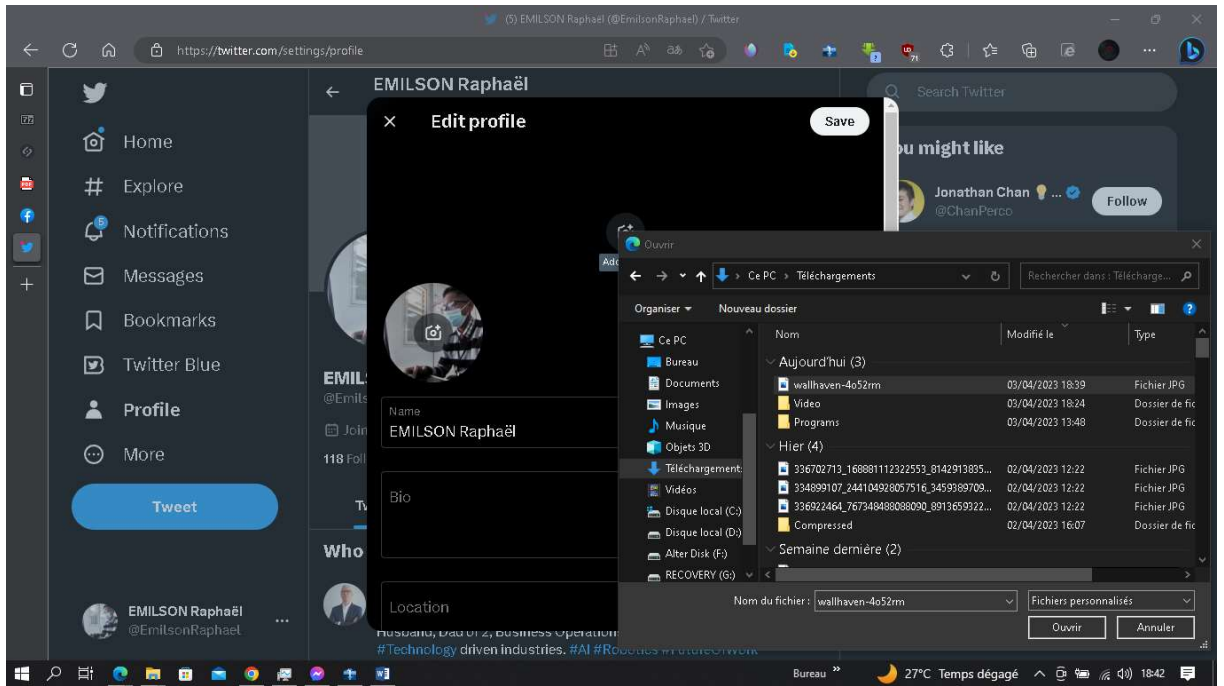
(5) EMILSON Raphaël (@EmilsonRaphael) / Twitter

https://twitter.com/settings/profile

Home
Explore
5
Notifications
Messages
Bookmarks
Twitter Blue
Profile
More
Tweet

EMILSON Raphaël
@EmilsonRaphael

EMILSON Raphaël

EMIL
@Emils
Join
118 Fol
Tw
Who

Husband, Dad of 2, Business Operation
#Technology driven industries. #AI #Robotics #FutureOfWork

Edit profile
Save
Add
Name
EMILSON Raphaël
Bio
Location

Search Twitter
ou might like
Jonathan Chan
@ChanPerco
Follow

Ouvrir
Ce PC › Téléchargements
Rechercher dans : Télécharge...
Organiser ▾
Nouveau dossier
Ce PC
Bureau
Documents
Images
Musique
Objets 3D
Téléchargements
Vidéos
Disque local (C:)
Disque local (D:)
Alter Disk (F:)
RECOVERY (G:)

| Nom | Modifié le | Type |
|---|---|---|
| Aujourd'hui (3) | | |
| wallhaven-4o52rm | 03/04/2023 18:39 | Fichier JPG |
| Video | 03/04/2023 18:24 | Dossier de fic |
| Programs | 03/04/2023 13:48 | Dossier de fic |
| Hier (4) | | |
| 336702713_168881112322553_8142913835... | 02/04/2023 12:22 | Fichier JPG |
| 334899107_244104928057516_3459389709... | 02/04/2023 12:22 | Fichier JPG |
| 336922464_767348488088090_8913659322... | 02/04/2023 12:22 | Fichier JPG |
| Compressed | 02/04/2023 16:07 | Dossier de fic |
| Semaine dernière (2) | | |

Nom du fichier : wallhaven-4o52rm
Fichiers personnalisés
Ouvrir
Annuler

Bureau
27°C Temps dégagé
18:42